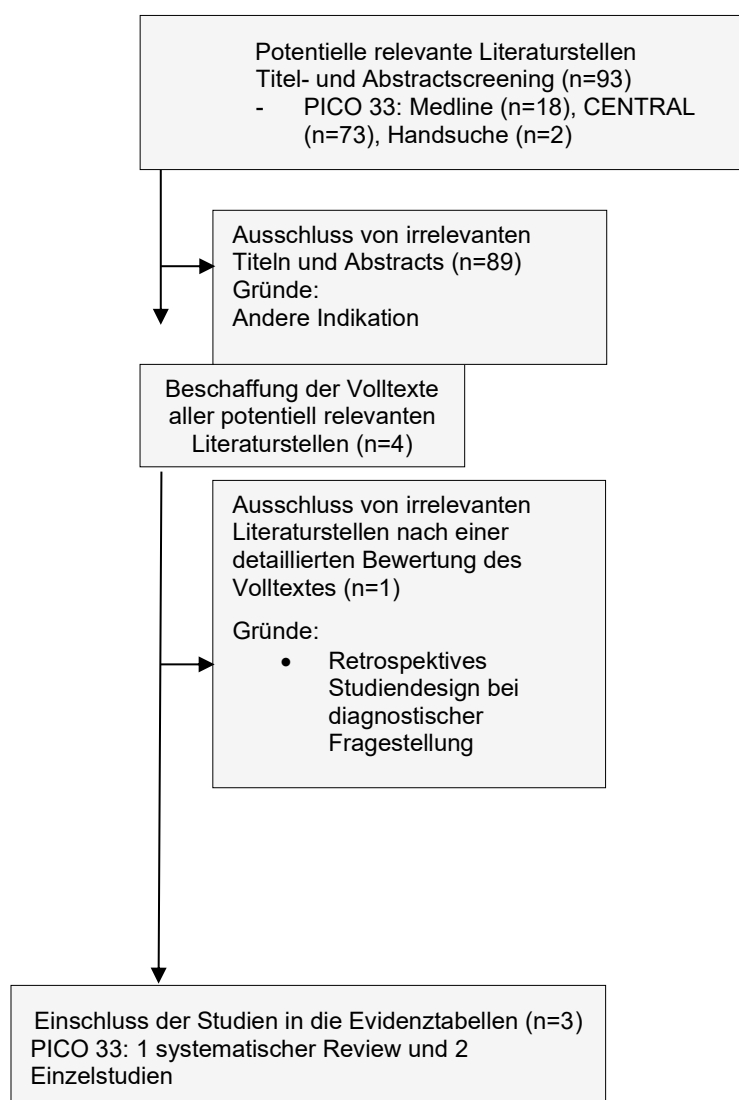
Potentielle relevante Literaturstellen
Titel- und Abstractscreening (n=93)
- PICO 33: Medline (n=18), CENTRAL (n=73), Handsuche (n=2)

Ausschluss von irrelevanten Titeln und Abstracts (n=89)
Gründe:
Andere Indikation

Beschaffung der Volltexte aller potentiell relevanten Literaturstellen (n=4)

Ausschluss von irrelevanten Literaturstellen nach einer detaillierten Bewertung des Volltextes (n=1)

Gründe:
• Retrospektives Studiendesign bei diagnostischer Fragestellung

Einschluss der Studien in die Evidenztabellen (n=3)
PICO 33: 1 systematischer Review und 2 Einzelstudien